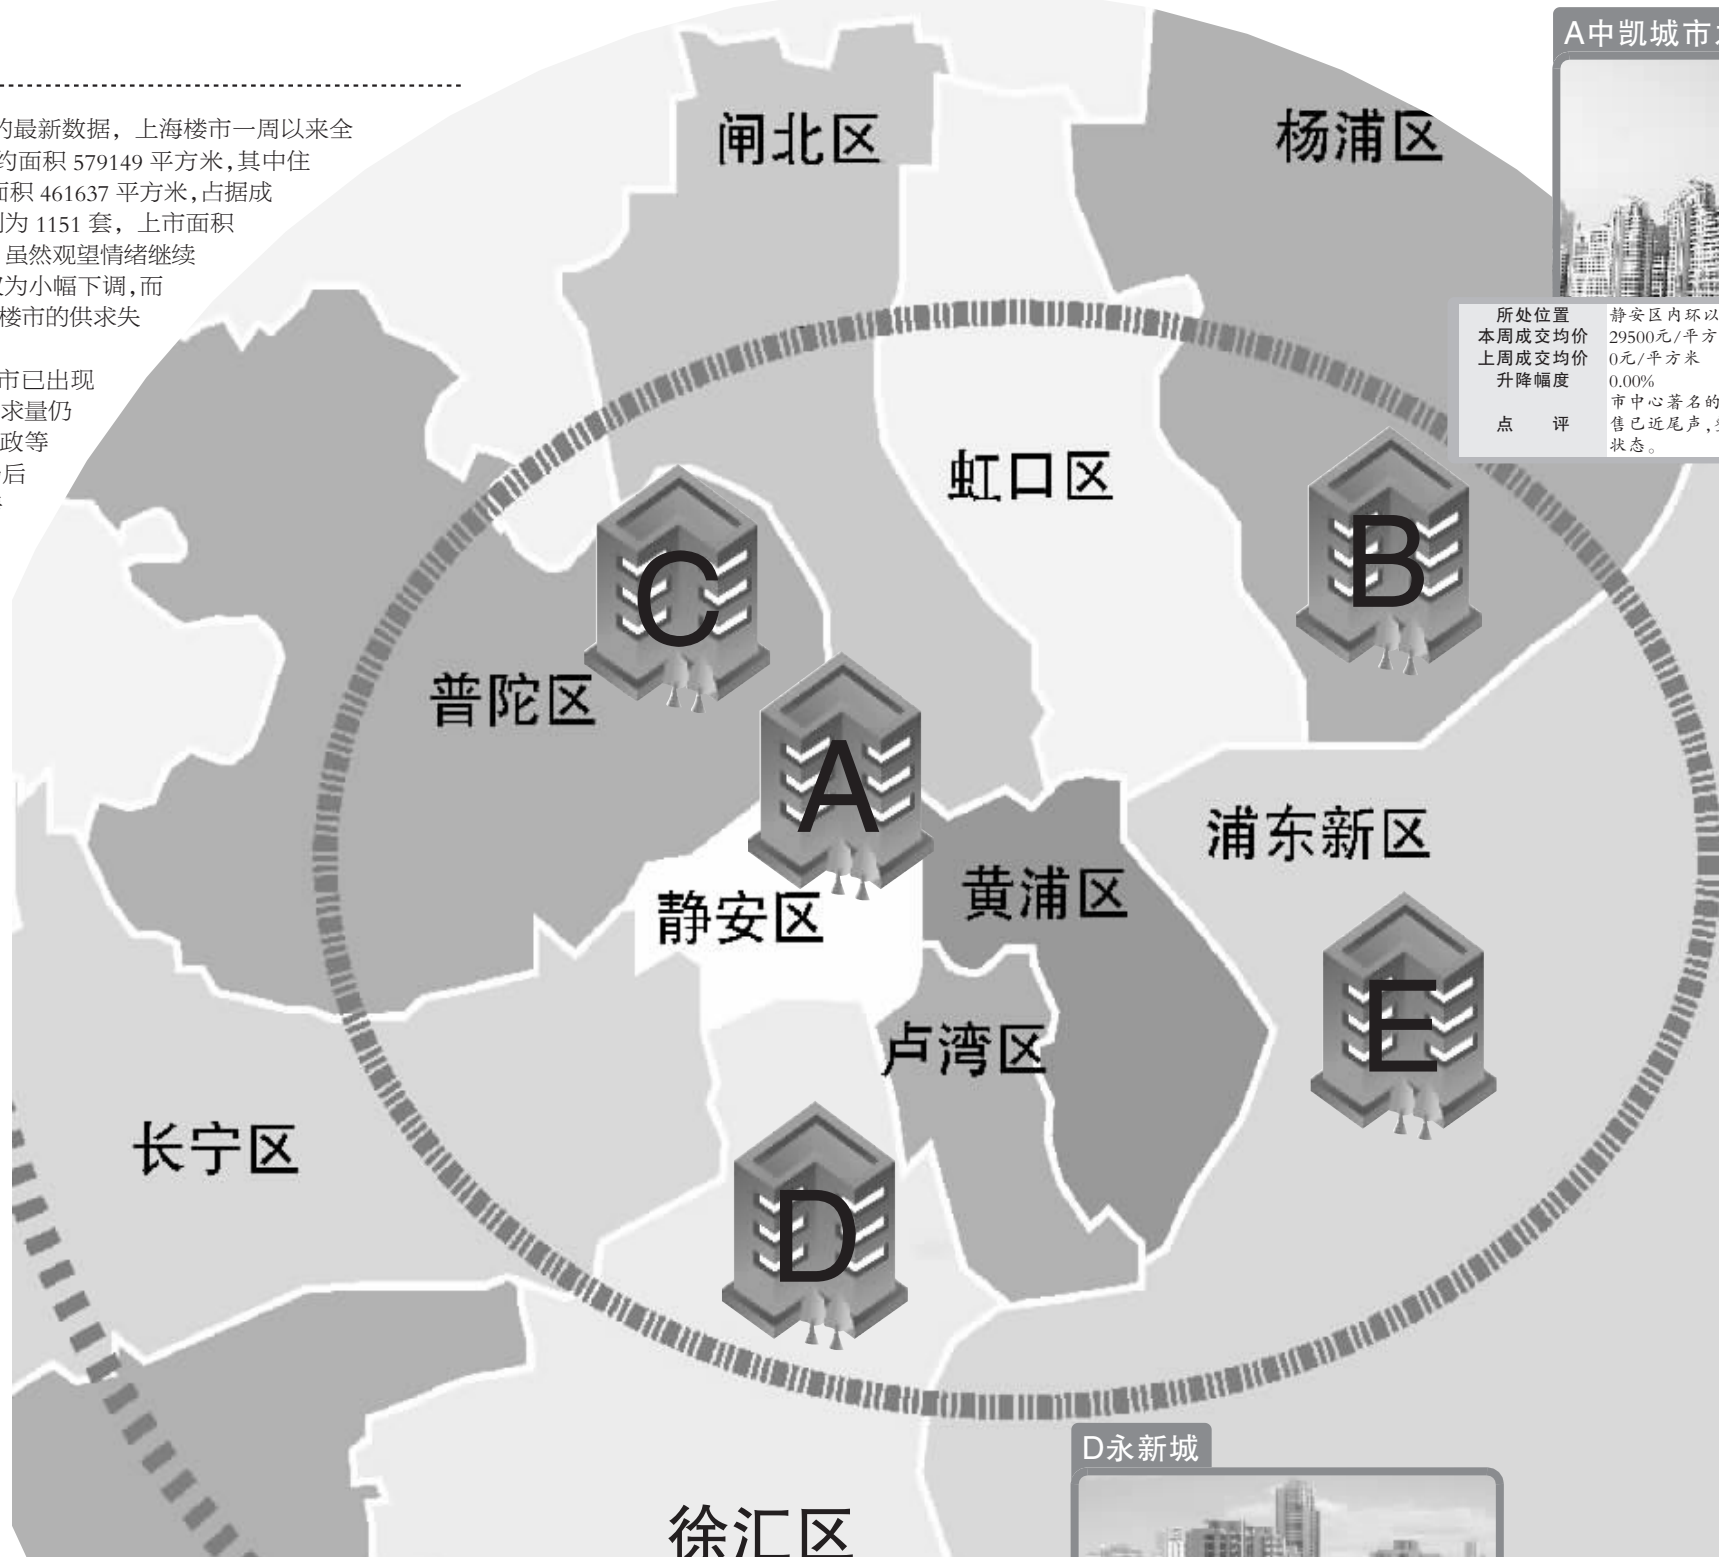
的最新数据，上海楼市一周以来全约面积 579149 平方米，其中住面积 461637 平方米，占据成为 1151 套，上市面积虽然观望情绪继续为小幅下调，而楼市的供求失

市已出现求量仍政等后

闸北区

杨浦区

A中凯城市

| 所处位置 | 静安区内环以 |
|---|---|
| 本周成交均价 | 29500元/平方 |
| 上周成交均价 | 0元/平方米 |
| 升降幅度 | 0.00% |
| 点　评 | 市中心著名的售已近尾声，状态。 |

虹口区

C

B

普陀区

A

浦东新区

静安区

黄浦区

E

卢湾区

长宁区

D

D永新城

徐汇区